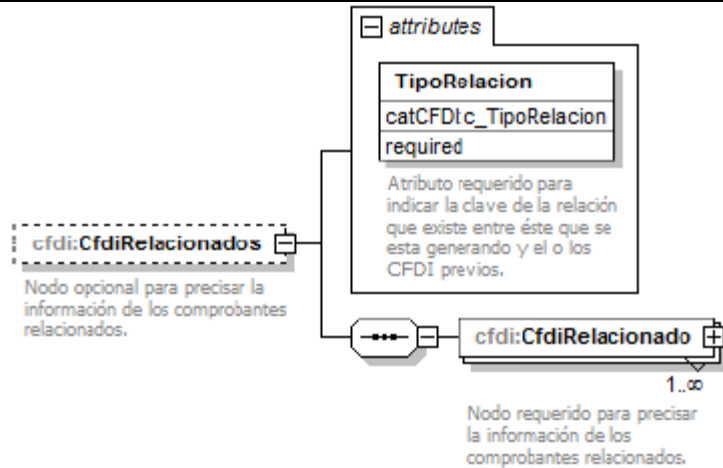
attributes

TipoRelacion
catCFDI:c_TipoRelacion
required

Atributo requerido para indicar la clave de la relación que existe entre éste que se esta generando y el o los CFDI previos.

cfdi:CfdiRelacionados

Nodo opcional para precisar la información de los comprobantes relacionados.

cfdi:CfdiRelacionado

1..∞

Nodo requerido para precisar la información de los comprobantes relacionados.